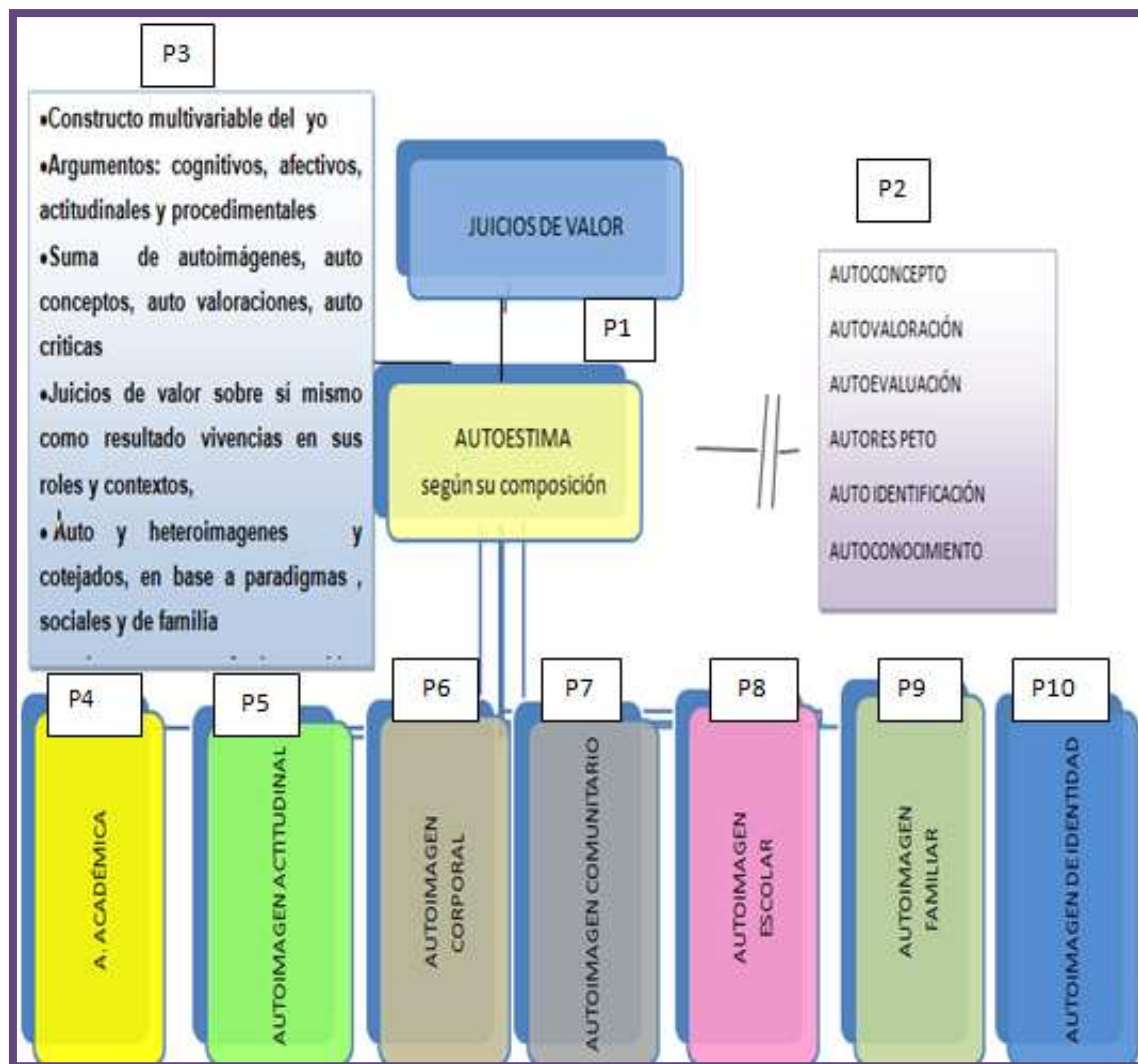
P3

•Constructo multivariable del yo
•Argumentos: cognitivos, afectivos, actitudinales y procedimentales
•Suma de autoimágenes, auto conceptos, auto valoraciones, auto criticas
•Juicios de valor sobre si mismo como resultado vivencias en sus roles y contextos,
• Auto y heteroimagenes y cotejados, en base a paradigmas , sociales y de familia

JUICIOS DE VALOR

P2

AUTOCONCEPTO
AUTOVALORACIÓN
AUTOEVALUACIÓN
AUTORES PETO
AUTO IDENTIFICACIÓN
AUTOCONOCIMIENTO

P1

AUTOESTIMA
según su composición

P4
A. ACADÉMICA

P5
AUTOIMAGEN ACTITUDINAL

P6
AUTOIMAGEN CORPORAL

P7
AUTOIMAGEN COMUNITARIO

P8
AUTOIMAGEN ESCOLAR

P9
AUTOIMAGEN FAMILIAR

P10
AUTOIMAGEN DE IDENTIDAD